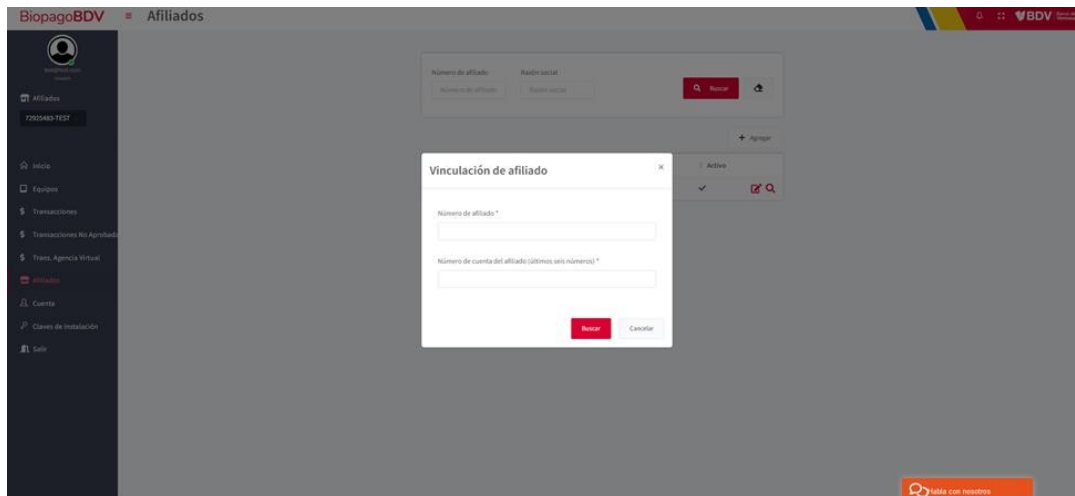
BiopagoBDV Afiliados

BDV

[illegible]

Afiliados

72935483-TEST

Inicio
Equipos
Transacciones
Transacciones No Aprobadas
Trans. Agencia Virtual
Afiliados
Cuenta
Claves de instalación
Salir

Número de afiliado
Número de afiliado
Razón social
Razón social
Buscar

+ Agregar

Activo

Vinculación de afiliado ×

Número de afiliado *

Número de cuenta del afiliado (últimos seis números) *

Buscar Cancelar

Habla con nosotros